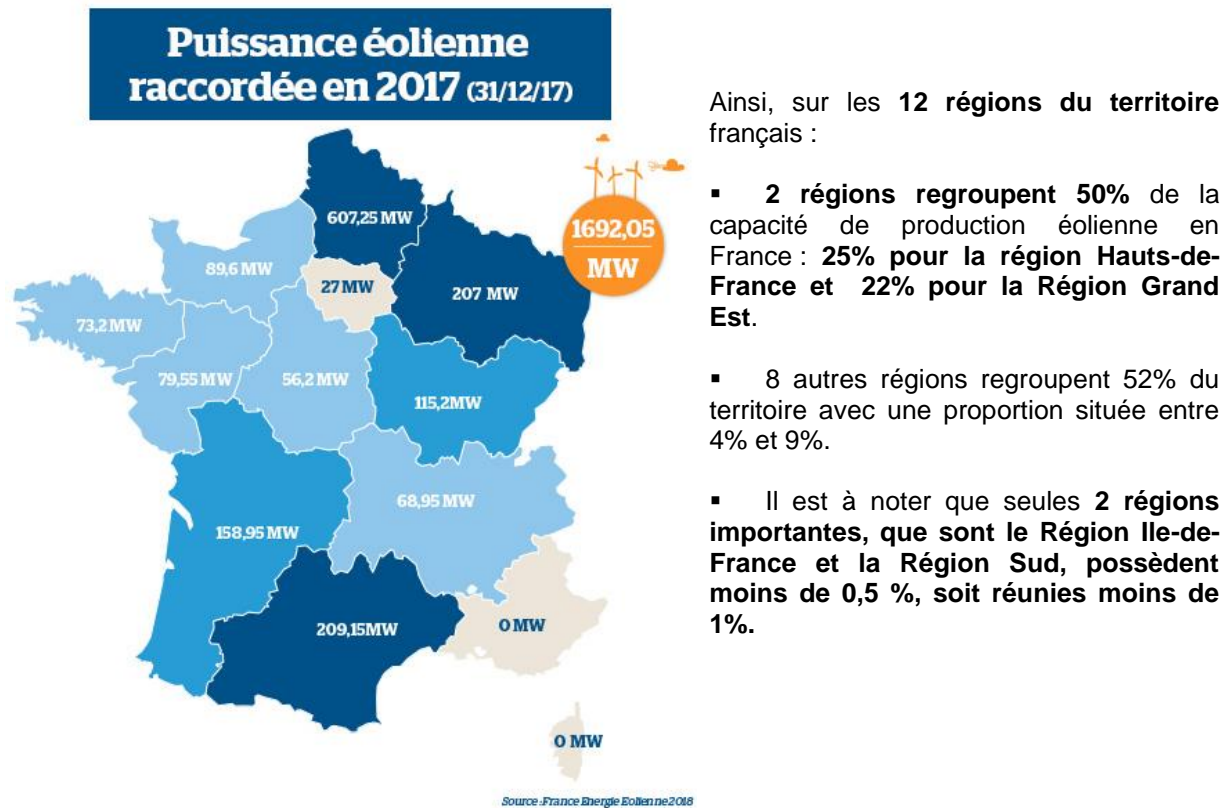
Puissance éolienne raccordée en 2017 (31/12/17)

607,25 MW

1692,05 MW

89,6 MW

27 MW

207 MW

73,2 MW

79,55 MW

56,2 MW

115,2MW

68,95 MW

158,95 MW

209,15MW

0 MW

0 MW

Source : France Energie Eolienne 2018

Ainsi, sur les **12 régions du territoire** français :

▪ **2 régions regroupent 50%** de la capacité de production éolienne en France : **25% pour la région Hauts-de-France et 22% pour la Région Grand Est**.

▪ 8 autres régions regroupent 52% du territoire avec une proportion située entre 4% et 9%.

▪ Il est à noter que seules **2 régions importantes, que sont le Région Ile-de-France et la Région Sud, possèdent moins de 0,5 %, soit réunies moins de 1%.**